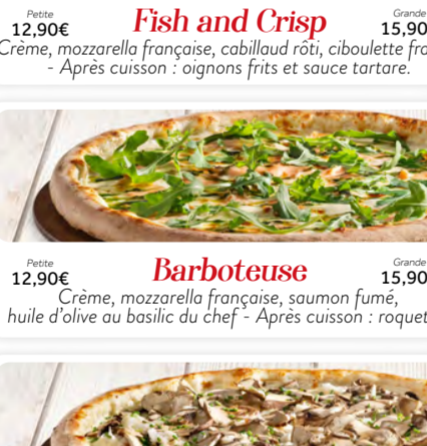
Petite
12,90€
Fish and Crisp
Grande
15,90

Crème, mozzarella française, cabillaud rôti, ciboulette fr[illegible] - Après cuisson : oignons frits et sauce tartare.

Petite
12,90€
Barboteuse
Grande
15,90

Crème, mozzarella française, saumon fumé, huile d'olive au basilic du chef - Après cuisson : roquet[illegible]